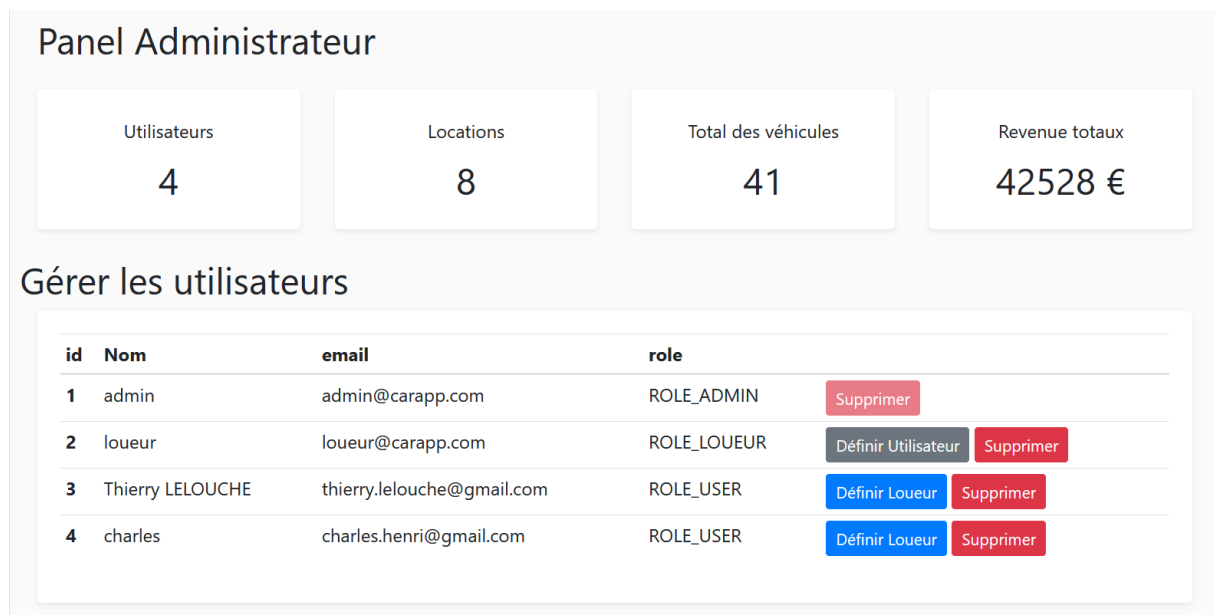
Panel Administrateur

Utilisateurs
4

Locations
8

Total des véhicules
41

Revenue totaux
42528 €

Gérer les utilisateurs

| id | Nom | email | role | |
|---|---|---|---|---|
| 1 | admin | admin@carapp.com | ROLE_ADMIN | Supprimer |
| 2 | loueur | loueur@carapp.com | ROLE_LOUEUR | Définir Utilisateur Supprimer |
| 3 | Thierry LELOUCHE | thierry.lelouche@gmail.com | ROLE_USER | Définir Loueur Supprimer |
| 4 | charles | charles.henri@gmail.com | ROLE_USER | Définir Loueur Supprimer |